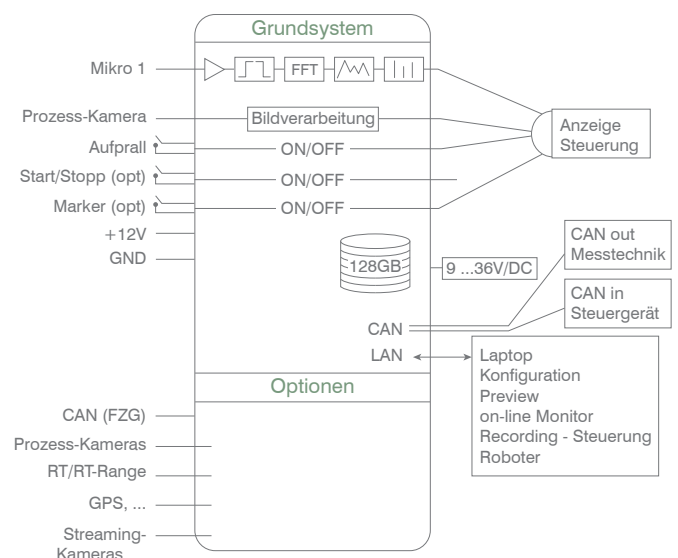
Grundsystem

Mikro 1

FFT

Prozess-Kamera

Bildverarbeitung

Aufprall

ON/OFF

Start/Stopp (opt)

ON/OFF

Marker (opt)

ON/OFF

Anzeige Steuerung

+12V

GND

128GB

9 ...36V/DC

CAN out Messtechnik

CAN in Steuergerät

CAN

LAN

Laptop
Konfiguration
Preview
on-line Monitor
Recording - Steuerung
Roboter

Optionen

CAN (FZG)

Prozess-Kameras

RT/RT-Range

GPS, ...

Streaming-Kameras